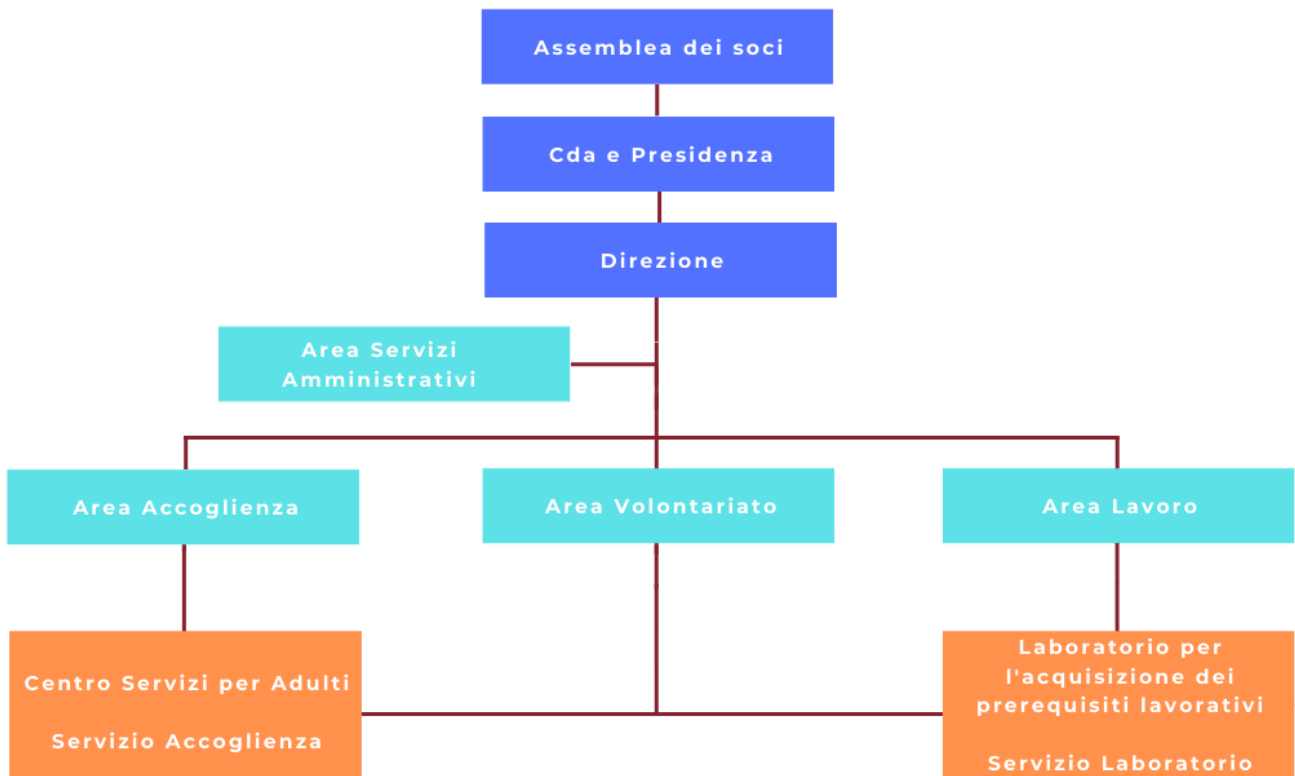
Assemblea dei soci

Cda e Presidenza

Direzione

Area Servizi Amministrativi

Area Accoglienza

Area Volontariato

Area Lavoro

Centro Servizi per Adulti

Servizio Accoglienza

Laboratorio per l'acquisizione dei prerequisiti lavorativi

Servizio Laboratorio